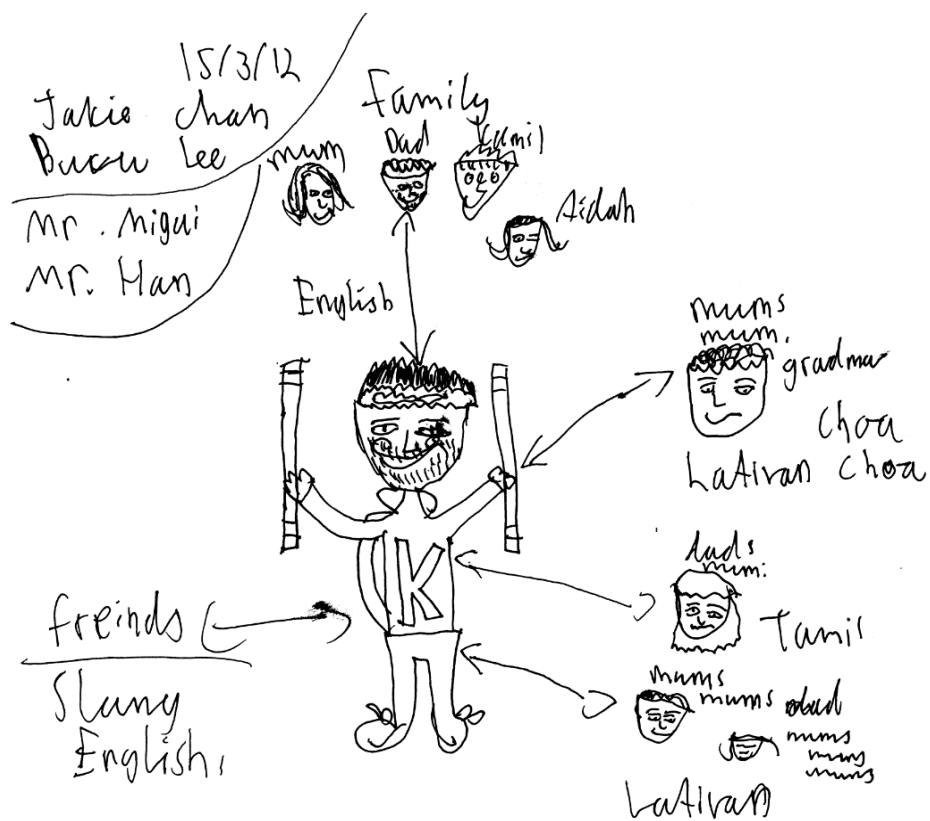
15/3/12
Jakie chan
Bucu Lee

Mr. Migui
Mr. Han

family
mum
Dad
Kamil
Aidah

English

mums mum, gradma
Choa
Latiran Choa

K

dads mum:
Tamil

freinds
Slang English,

mums mums dad
mums mums mums

Lativan